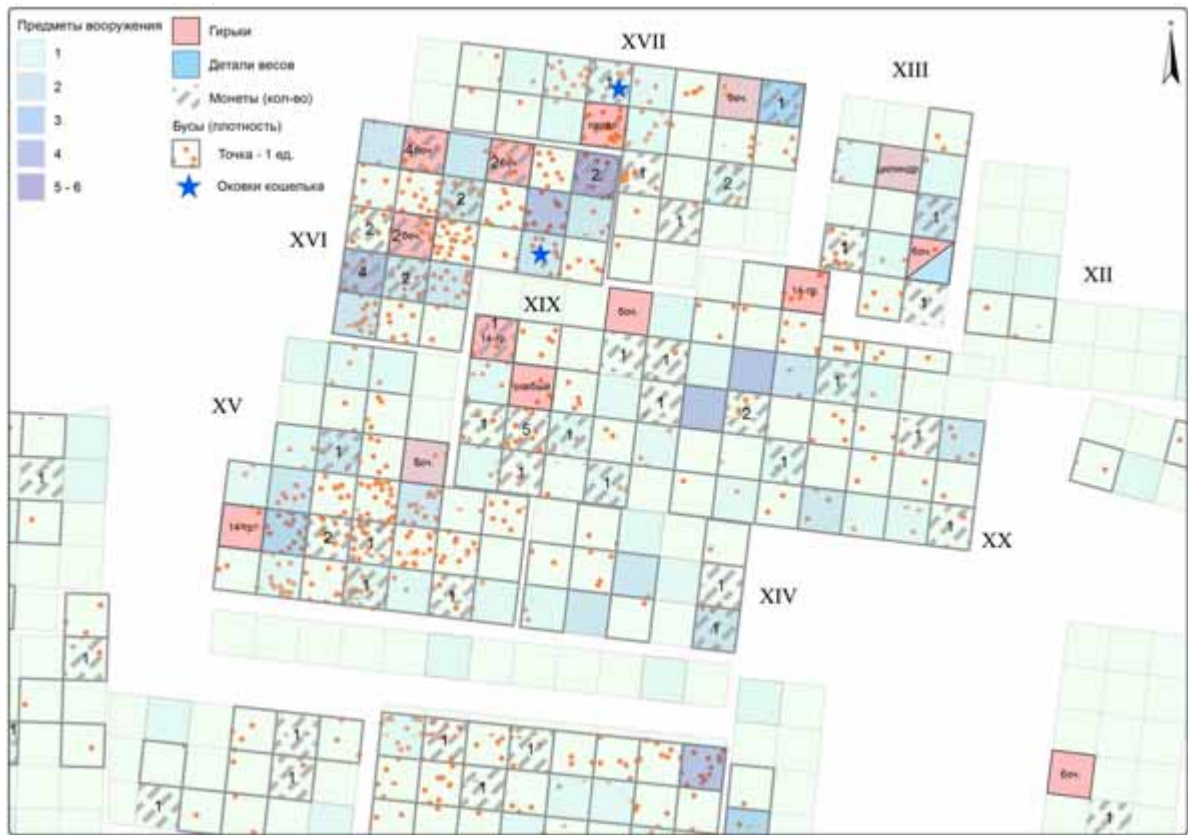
Предметы вооружения
1
2
3
4
5 - 6

Гирьки
Детали весов
Монеты (кол-во)
Бусы (плотность)
Точка - 1 ед.
Оковки кошелька

XVII
XIII
XVI
XII
XIX
XV
XX
XIV

Боч.
1
1
4 боч.
2 боч.
2
1
2
2
1
2
цилиндр
1
2
2 боч.
1
4
2
1
1
Боч.
14-гр.
1
14-гр.
1
1
1
1
1
2
1
1
1
5
1
1
1
1
Боч.
1
1
14-гр.
2
1
1
1
1
1
1
1
1
1
1
1
1
1
1
1
Боч.
1